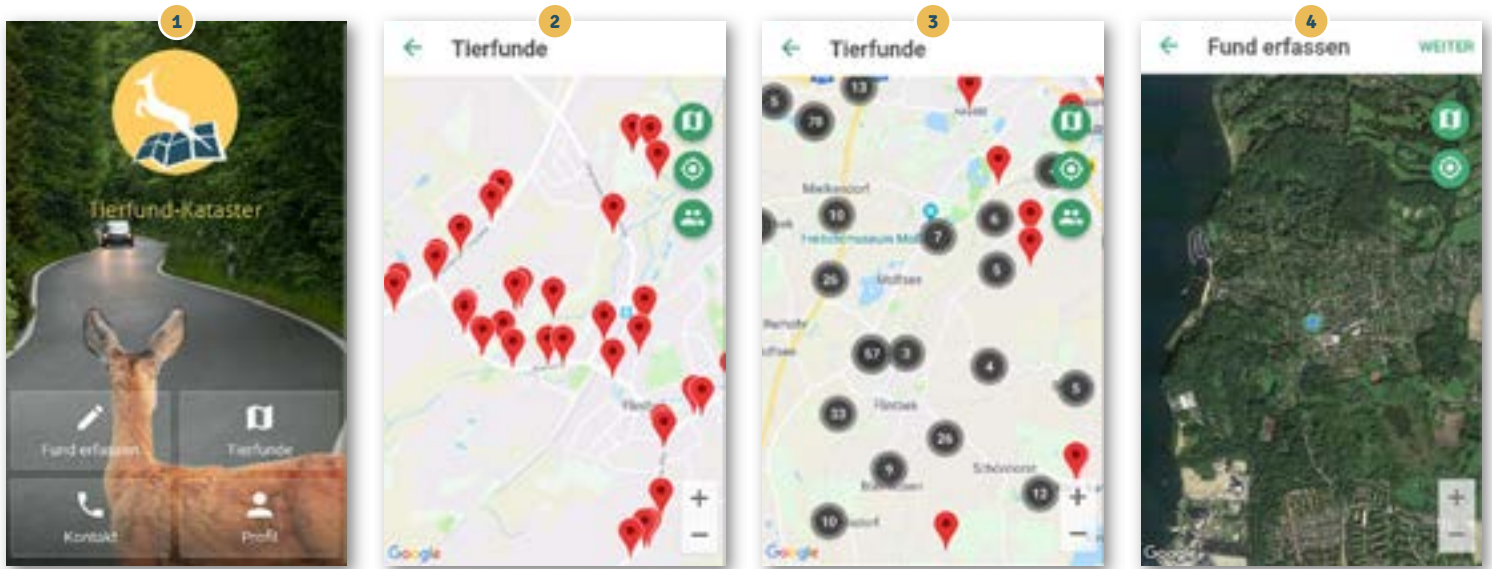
1

Tierfund-Kataster

Fund erfassen

Tierfunde

Kontakt

Profil

2

Tierfunde

+
−

Google

3

Tierfunde

13
5
79
Melkendorf
10
Freilichtmuseum Molfsee
7
6
5
26
Molfsee
67
3
4
5
33
Flintbek
26
9
12
10

+
−

Google

4

Fund erfassen

WEITER

+
−

Google